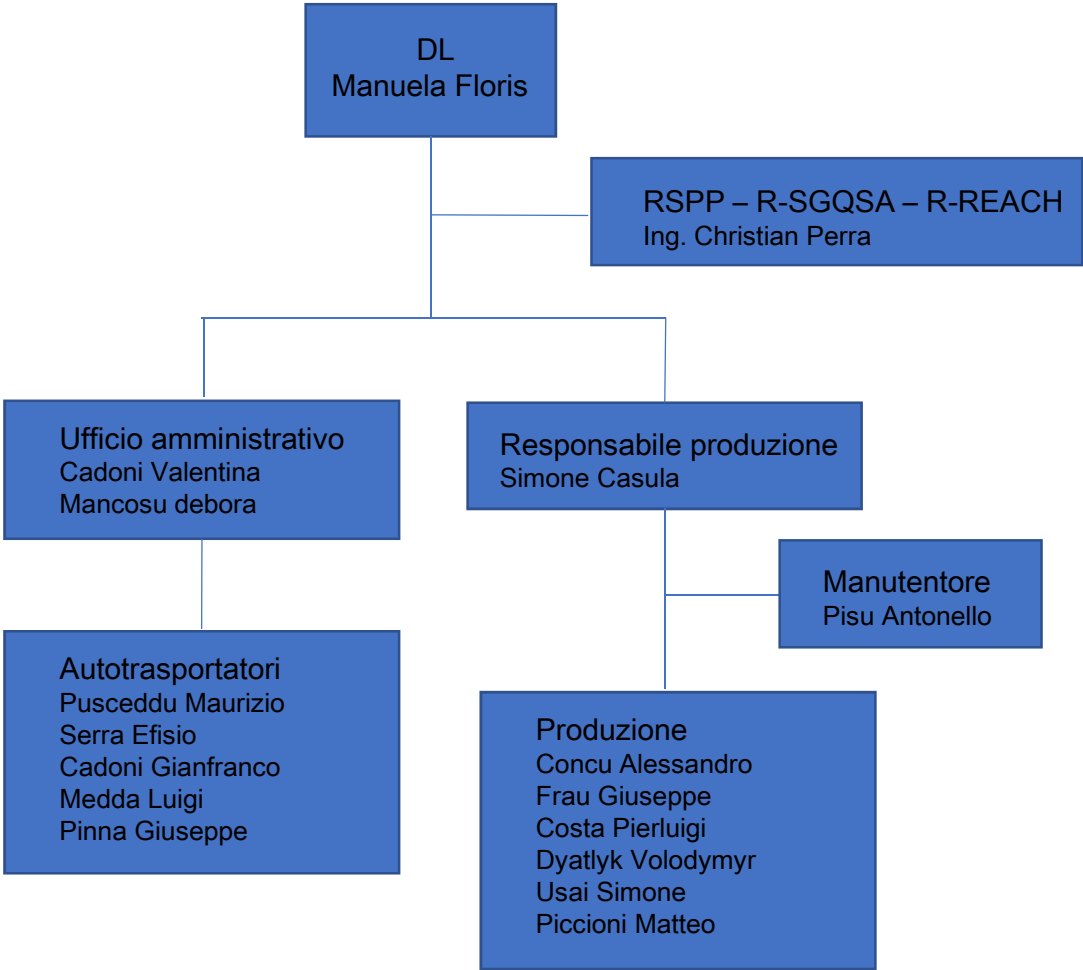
DL
Manuela Floris

RSPP – R-SGQSA – R-REACH
Ing. Christian Perra

Ufficio amministrativo
Cadoni Valentina
Mancosu debora

Responsabile produzione
Simone Casula

Manutentore
Pisu Antonello

Autotrasportatori
Pusceddu Maurizio
Serra Efisio
Cadoni Gianfranco
Medda Luigi
Pinna Giuseppe

Produzione
Concu Alessandro
Frau Giuseppe
Costa Pierluigi
Dyatlyk Volodymyr
Usai Simone
Piccioni Matteo